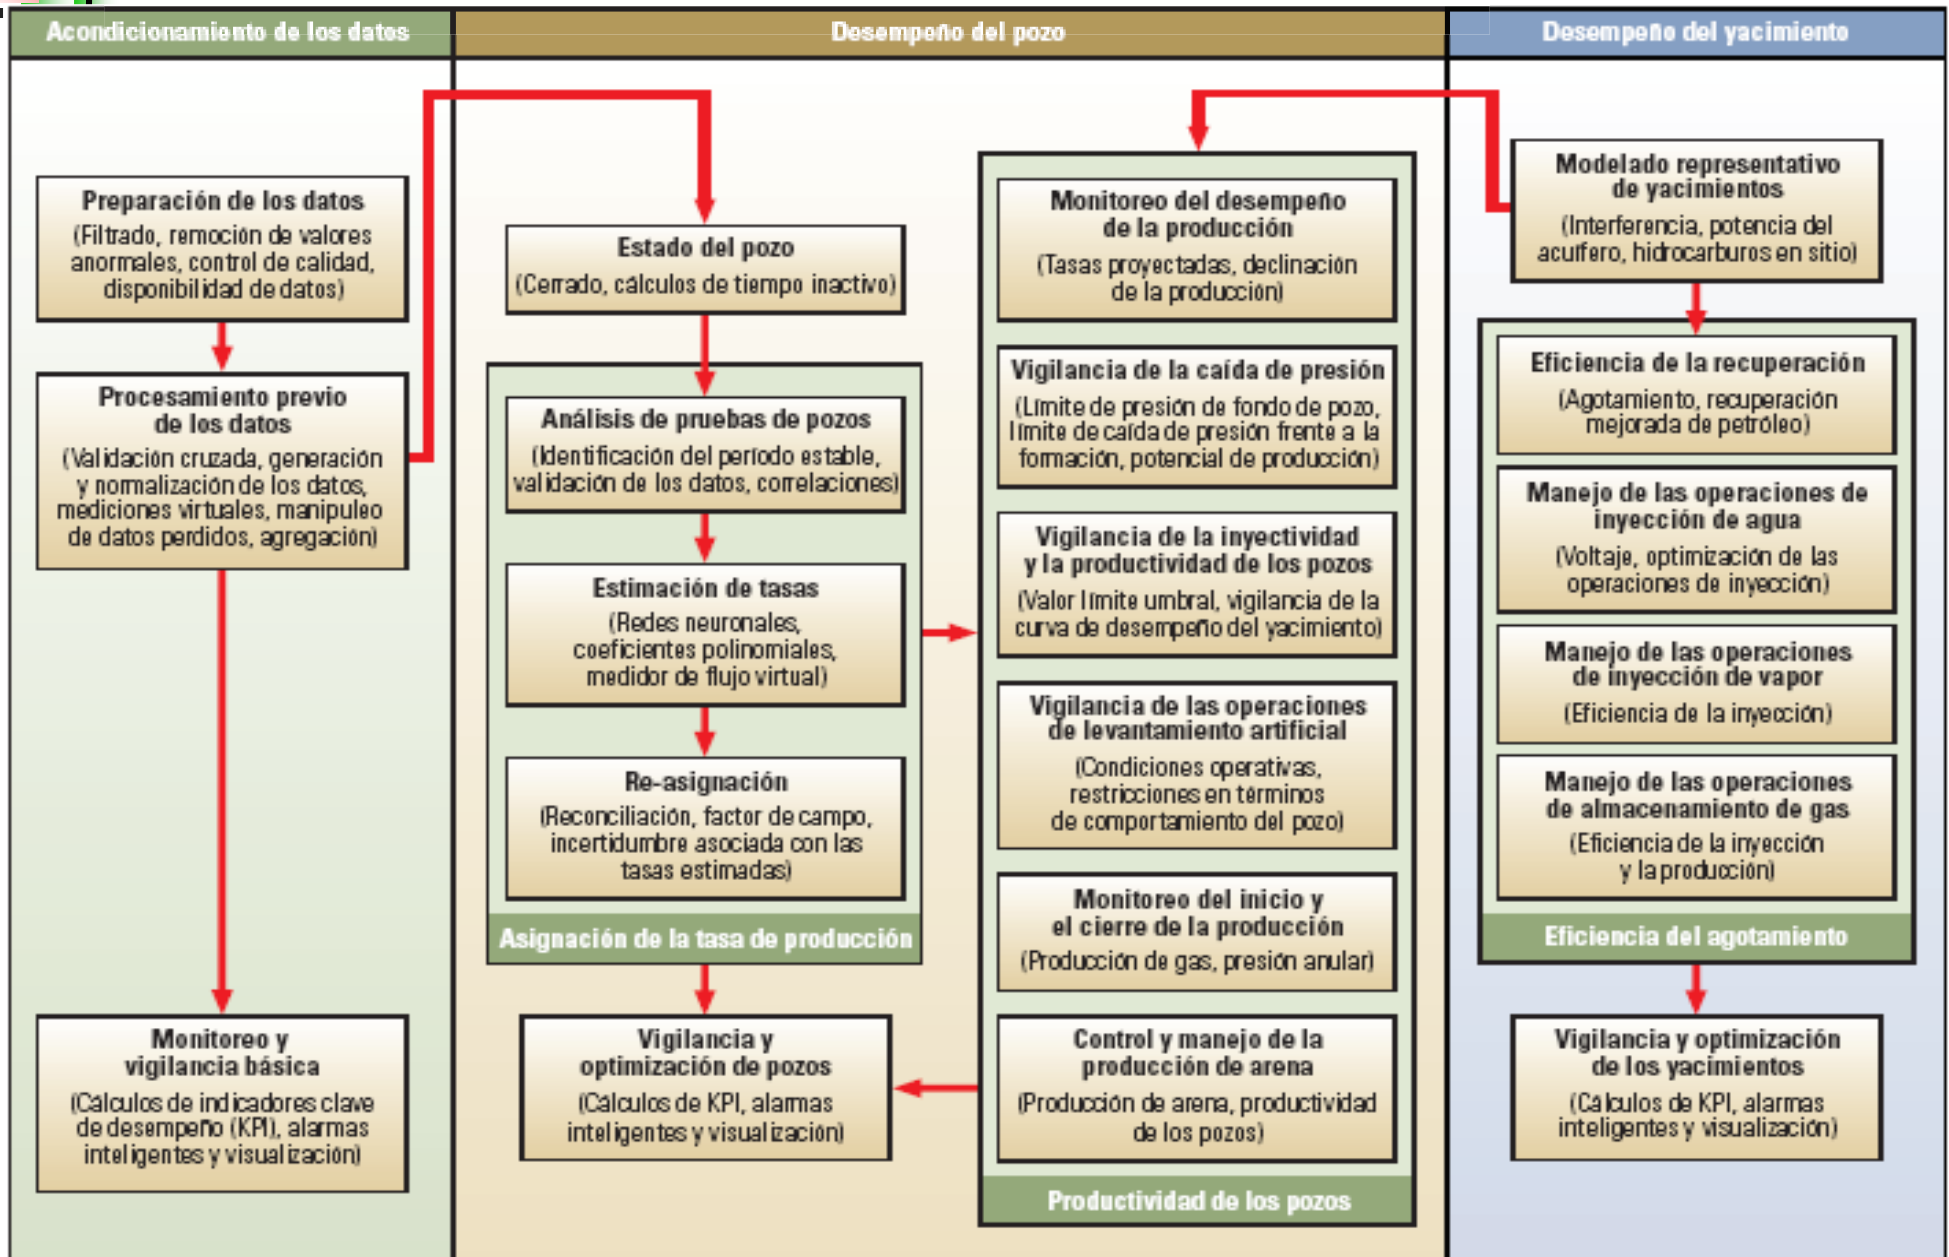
Acondicionamiento de los datos

Preparación de los datos
(Filtrado, remoción de valores anormales, control de calidad, disponibilidad de datos)

Procesamiento previo de los datos
(Validación cruzada, generación y normalización de los datos, mediciones virtuales, manipuleo de datos perdidos, agregación)

Monitoreo y vigilancia básica
(Cálculos de indicadores clave de desempeño (KPI), alarmas inteligentes y visualización)

Desempeño del pozo

Estado del pozo
(Cerrado, cálculos de tiempo inactivo)

Análisis de pruebas de pozos
(Identificación del período estable, validación de los datos, correlaciones)

Estimación de tasas
(Redes neuronales, coeficientes polinomiales, medidor de flujo virtual)

Re-asignación
(Reconciliación, factor de campo, incertidumbre asociada con las tasas estimadas)

Asignación de la tasa de producción

Vigilancia y optimización de pozos
(Cálculos de KPI, alarmas inteligentes y visualización)

Monitoreo del desempeño de la producción
(Tasas proyectadas, declinación de la producción)

Vigilancia de la caída de presión
(Límite de presión de fondo de pozo, límite de caída de presión frente a la formación, potencial de producción)

Vigilancia de la inyectividad y la productividad de los pozos
(Valor límite umbral, vigilancia de la curva de desempeño del yacimiento)

Vigilancia de las operaciones de levantamiento artificial
(Condiciones operativas, restricciones en términos de comportamiento del pozo)

Monitoreo del inicio y el cierre de la producción
(Producción de gas, presión anular)

Control y manejo de la producción de arena
(Producción de arena, productividad de los pozos)

Productividad de los pozos

Desempeño del yacimiento

Modelado representativo de yacimientos
(Interferencia, potencia del acuífero, hidrocarburos en sitio)

Eficiencia de la recuperación
(Agotamiento, recuperación mejorada de petróleo)

Manejo de las operaciones de inyección de agua
(Voltaje, optimización de las operaciones de inyección)

Manejo de las operaciones de inyección de vapor
(Eficiencia de la inyección)

Manejo de las operaciones de almacenamiento de gas
(Eficiencia de la inyección y la producción)

Eficiencia del agotamiento

Vigilancia y optimización de los yacimientos
(Cálculos de KPI, alarmas inteligentes y visualización)